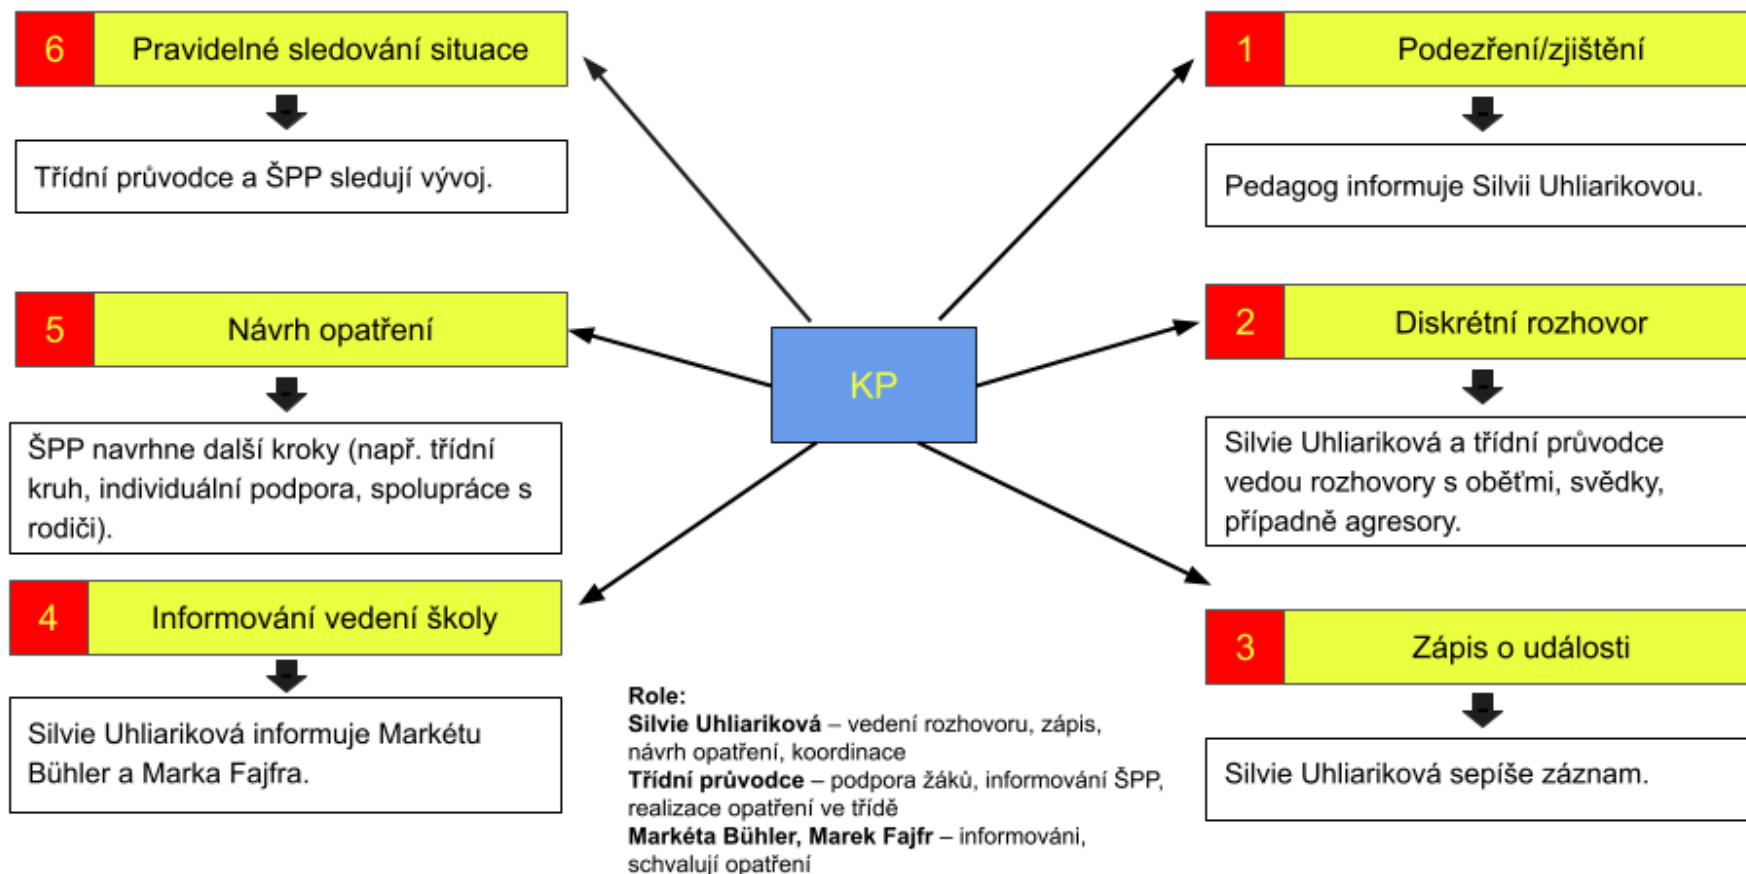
6 Pravidelné sledování situace

Třídní průvodce a ŠPP sledují vývoj.

5 Návrh opatření

ŠPP navrhne další kroky (např. třídní kruh, individuální podpora, spolupráce s rodiči).

4 Informování vedení školy

Silvie Uhliariková informuje Markétu Bühler a Marka Fajfra.

KP

1 Podezření/zjištění

Pedagog informuje Silvii Uhliarikovou.

2 Diskrétní rozhovor

Silvie Uhliariková a třídní průvodce vedou rozhovory s oběťmi, svědky, případně agresory.

3 Zápis o události

Silvie Uhliariková sepíše záznam.

**Role:**
**Silvie Uhliariková** – vedení rozhovoru, zápis, návrh opatření, koordinace
**Třídní průvodce** – podpora žáků, informování ŠPP, realizace opatření ve třídě
**Markéta Bühler, Marek Fajfr** – informováni, schvalují opatření